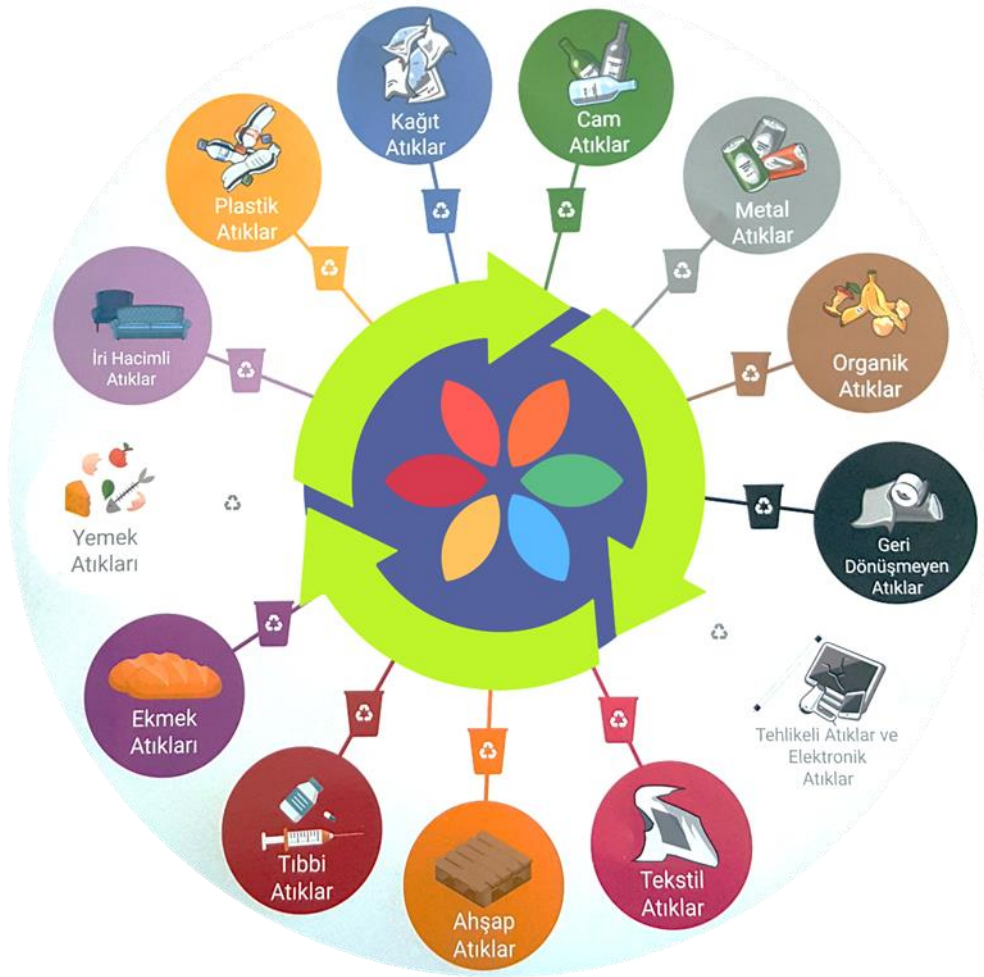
Kağıt Atıklar

Cam Atıklar

Metal Atıklar

Organik Atıklar

Geri Dönüşmeyen Atıklar

Tehlikeli Atıklar ve Elektronik Atıklar

Tekstil Atıklar

Ahşap Atıklar

Tıbbi Atıklar

Ekmek Atıkları

Yemek Atıkları

İri Hacimli Atıklar

Plastik Atıklar